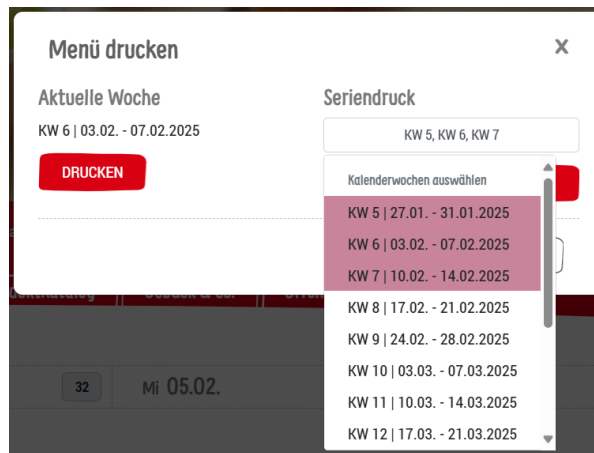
Menü drucken

×

Aktuelle Woche

KW 6 | 03.02. - 07.02.2025

DRUCKEN

Seriendruck

KW 5, KW 6, KW 7

Kalenderwochen auswählen

KW 5 | 27.01. - 31.01.2025

KW 6 | 03.02. - 07.02.2025

KW 7 | 10.02. - 14.02.2025

KW 8 | 17.02. - 21.02.2025

KW 9 | 24.02. - 28.02.2025

KW 10 | 03.03. - 07.03.2025

KW 11 | 10.03. - 14.03.2025

KW 12 | 17.03. - 21.03.2025

32

Mi 05.02.